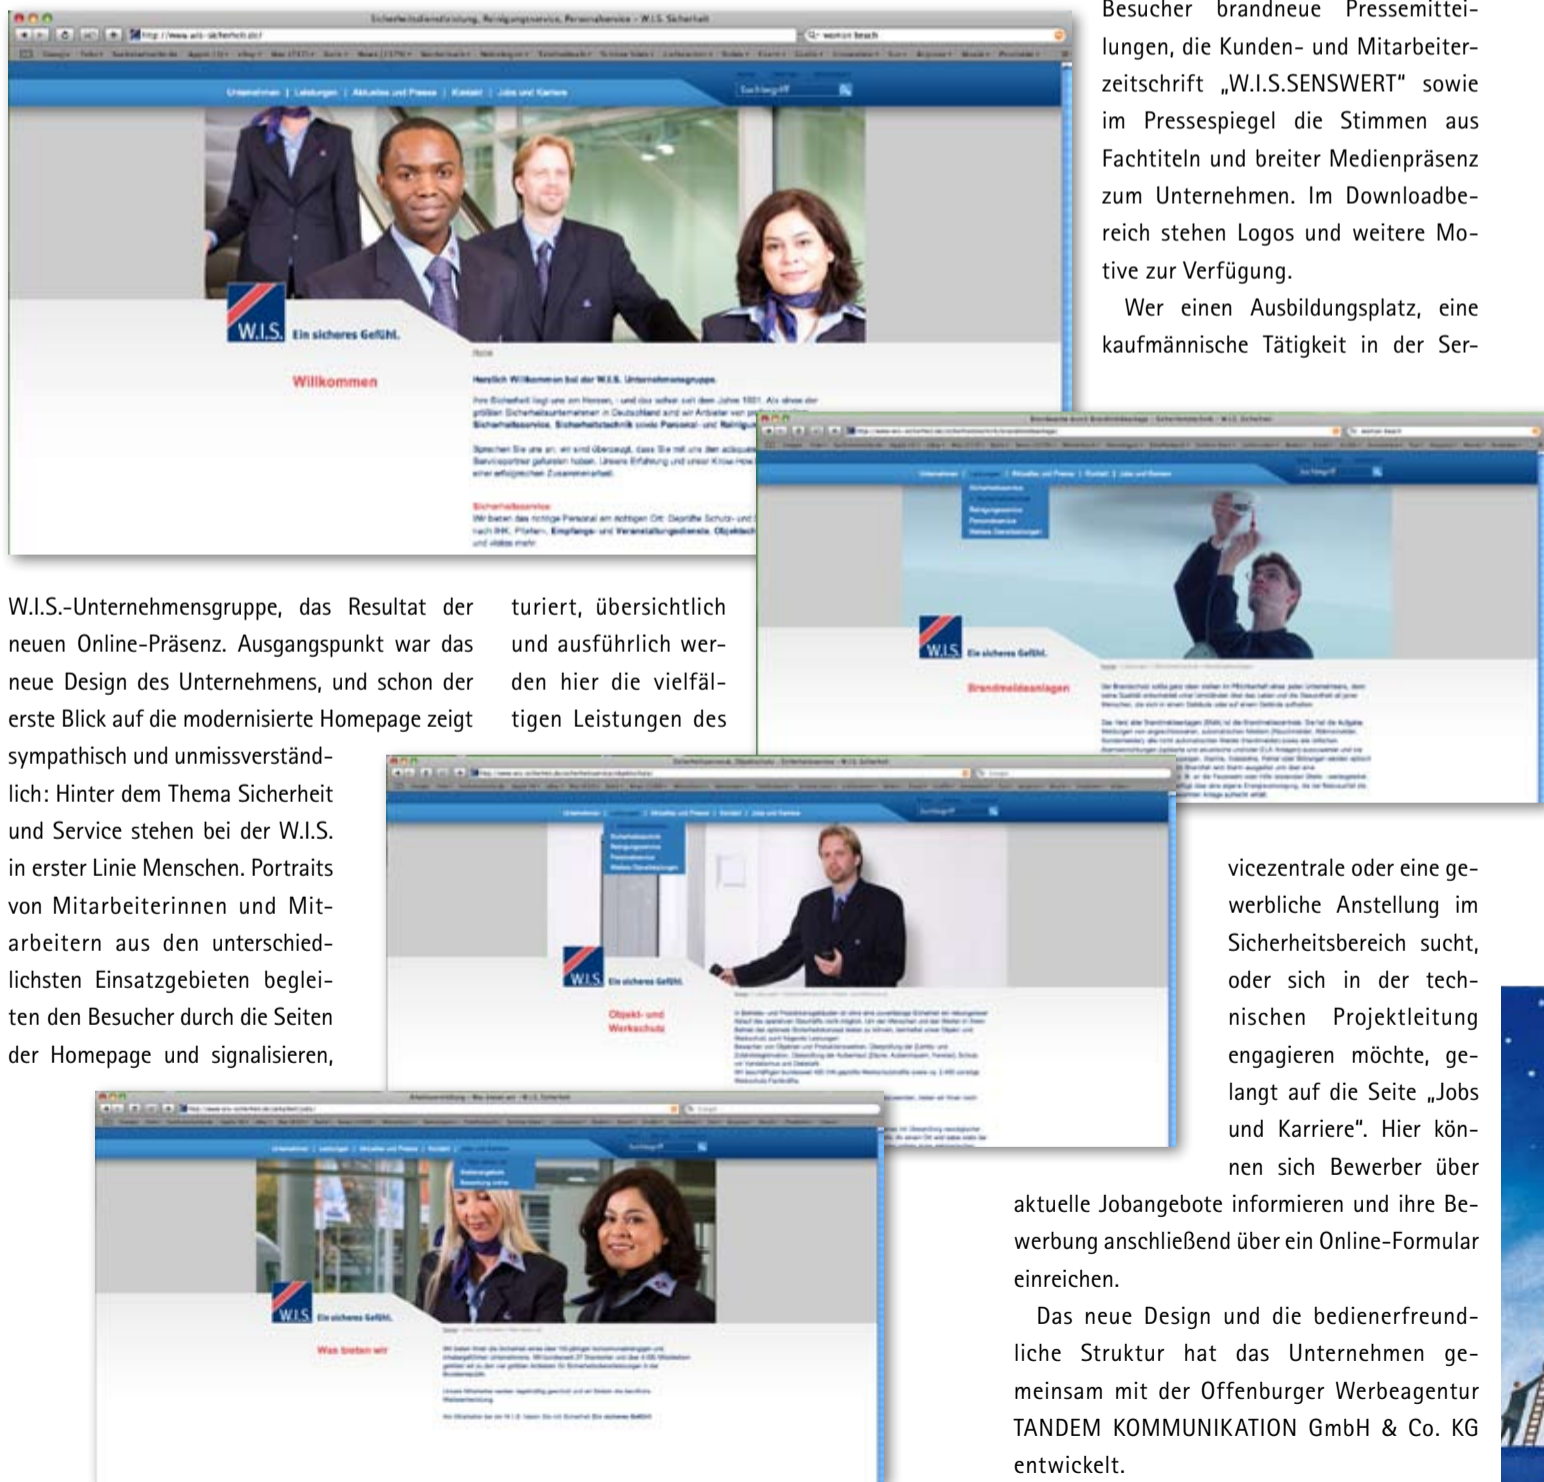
Besucher brandneue Pressemitteilungen, die Kunden- und Mitarbeiterzeitschrift „W.I.S.SENSWERT" sowie im Pressespiegel die Stimmen aus Fachtiteln und breiter Medienpräsenz zum Unternehmen. Im Downloadbereich stehen Logos und weitere Motive zur Verfügung.

Wer einen Ausbildungsplatz, eine kaufmännische Tätigkeit in der Servicezentrale oder eine gewerbliche Anstellung im Sicherheitsbereich sucht, oder sich in der technischen Projektleitung engagieren möchte, gelangt auf die Seite „Jobs und Karriere". Hier können sich Bewerber über aktuelle Jobangebote informieren und ihre Bewerbung anschließend über ein Online-Formular einreichen.

Das neue Design und die bedienerfreundliche Struktur hat das Unternehmen gemeinsam mit der Offenburger Werbeagentur TANDEM KOMMUNIKATION GmbH & Co. KG entwickelt.

W.I.S.-Unternehmensgruppe, das Resultat der neuen Online-Präsenz. Ausgangspunkt war das neue Design des Unternehmens, und schon der erste Blick auf die modernisierte Homepage zeigt sympathisch und unmissverständlich: Hinter dem Thema Sicherheit und Service stehen bei der W.I.S. in erster Linie Menschen. Portraits von Mitarbeiterinnen und Mitarbeitern aus den unterschiedlichsten Einsatzgebieten begleiten den Besucher durch die Seiten der Homepage und signalisieren,

turiert, übersichtlich und ausführlich werden hier die vielfältigen Leistungen des

W.I.S. Ein sicheres Gefühl.
Willkommen
Herzlich Willkommen bei der W.I.S. Unternehmensgruppe.

W.I.S. Ein sicheres Gefühl.
Brandmeldeanlagen

W.I.S. Ein sicheres Gefühl.
Objekt- und Werkschutz

W.I.S. Ein sicheres Gefühl.
Was bieten wir